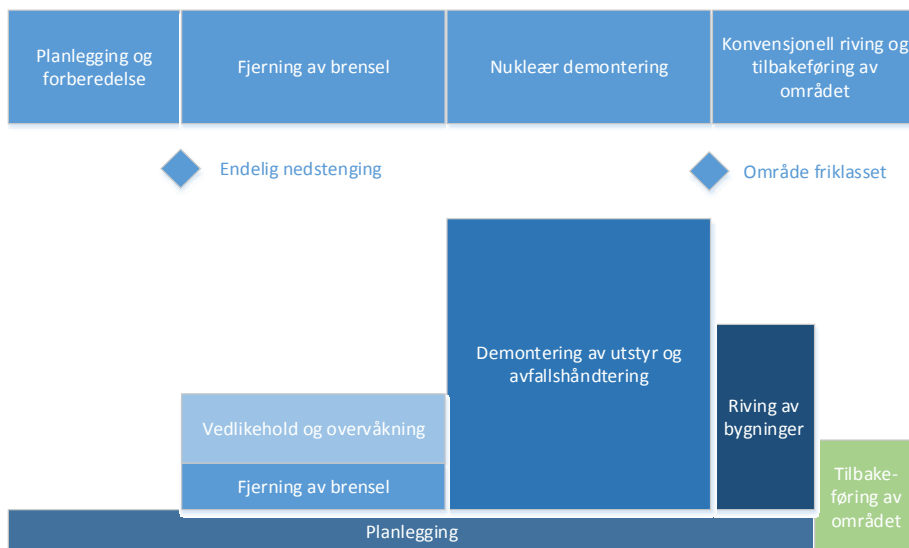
Planlegging og forberedelse

Fjerning av brensel

Nukleær demontering

Konvensjonell riving og tilbakeføring av området

Endelig nedstenging

Område friklasset

Demontering av utstyr og avfallshåndtering

Riving av bygninger

Vedlikehold og overvåkning

Fjerning av brensel

Tilbakeføring av området

Planlegging